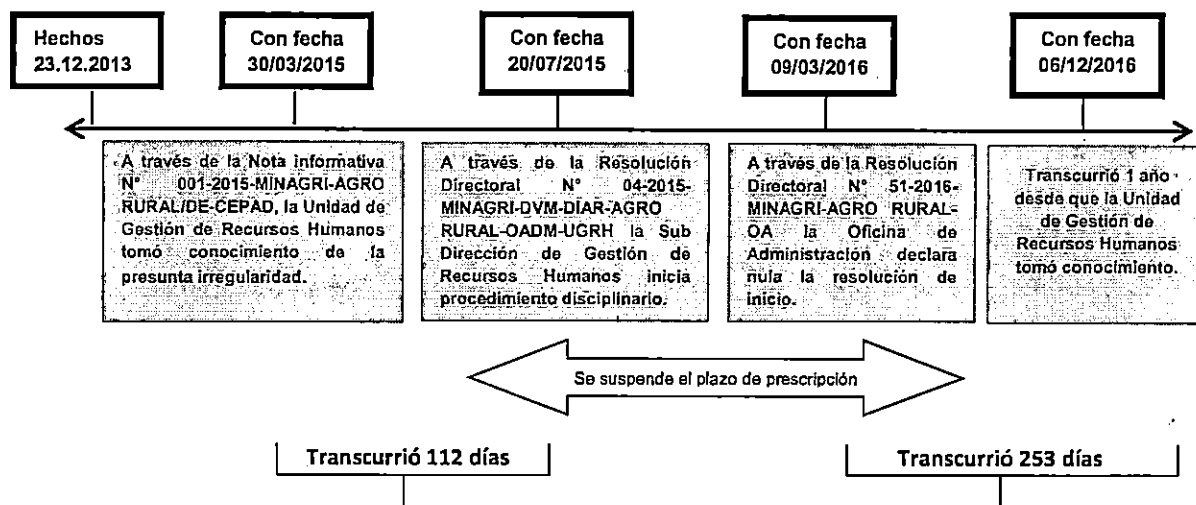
Hechos 23.12.2013

Con fecha 30/03/2015

Con fecha 20/07/2015

Con fecha 09/03/2016

Con fecha 06/12/2016

A través de la Nota informativa N° 001-2015-MINAGRI-AGRO RURAL/DE-CEPAD, la Unidad de Gestión de Recursos Humanos tomó conocimiento de la presunta irregularidad.

A través de la Resolución Directoral N° 04-2015-MINAGRI-DVM-DIAR-AGRO RURAL-OADM-UGRH la Sub Dirección de Gestión de Recursos Humanos inicia procedimiento disciplinario.

A través de la Resolución Directoral N° 51-2016-MINAGRI-AGRO RURAL-OA la Oficina de Administración declara nula la resolución de inicio.

Transcurrió 1 año desde que la Unidad de Gestión de Recursos Humanos tomó conocimiento.

Se suspende el plazo de prescripción

Transcurrió 112 días

Transcurrió 253 días